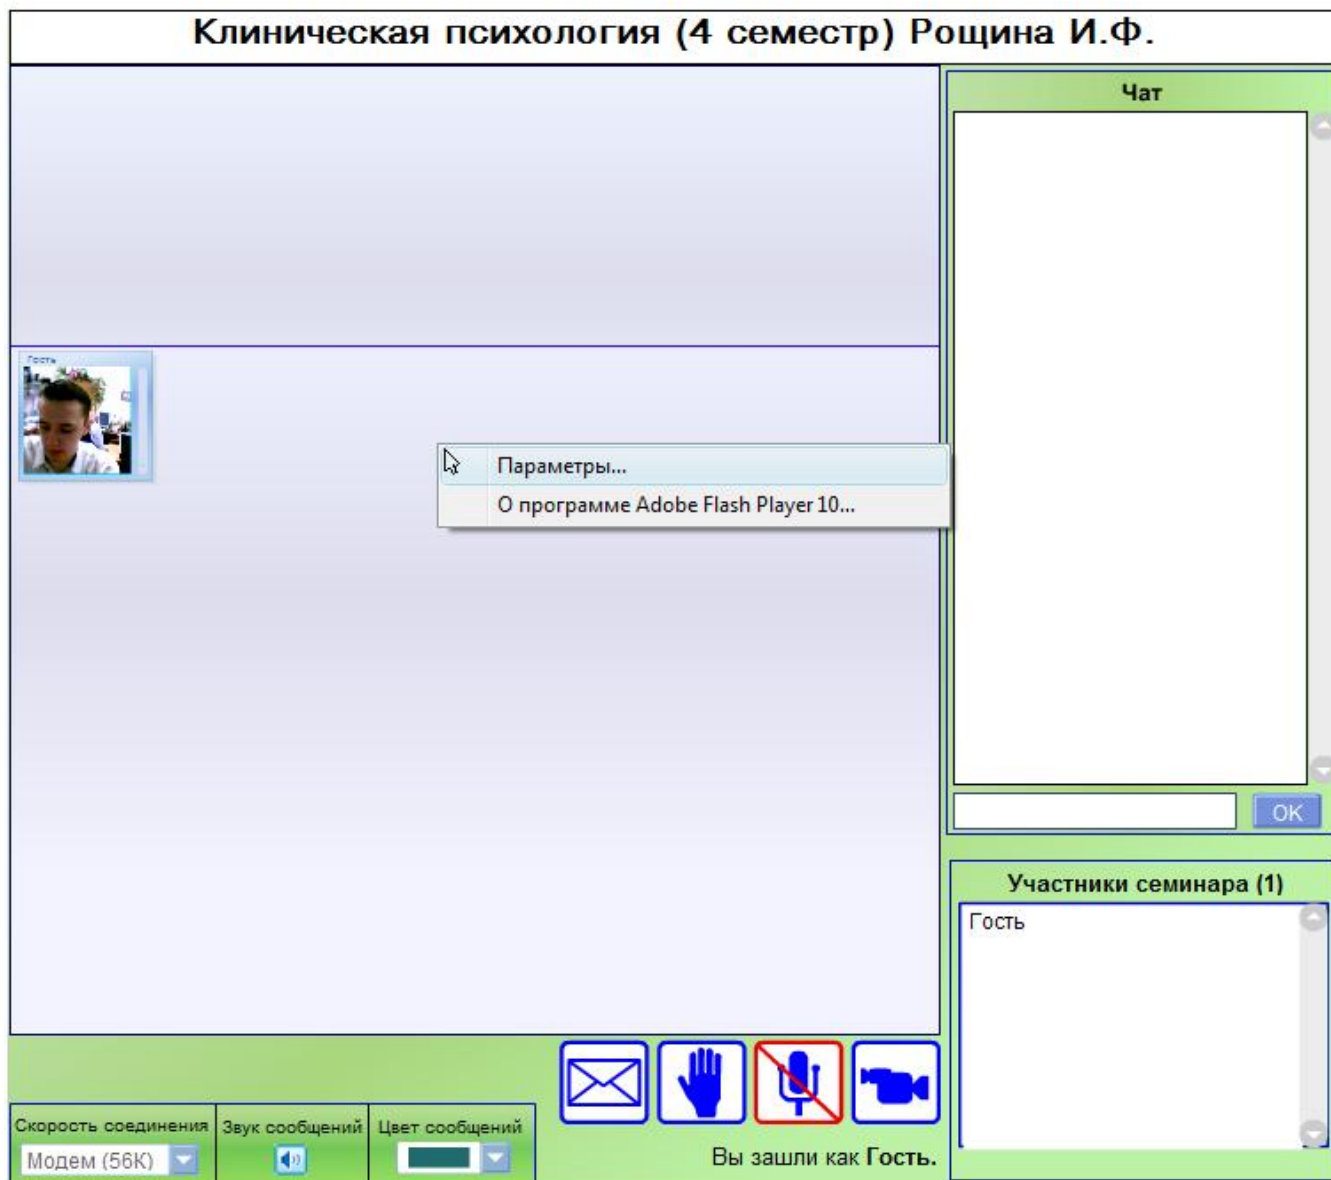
Клиническая психология (4 семестр) Рощина И.Ф.

Гость

Параметры...
О программе Adobe Flash Player 10...

Чат

OK

Участники семинара (1)

Гость

Скорость соединения
Модем (56K)

Звук сообщений

Цвет сообщений

Вы зашли как Гость.